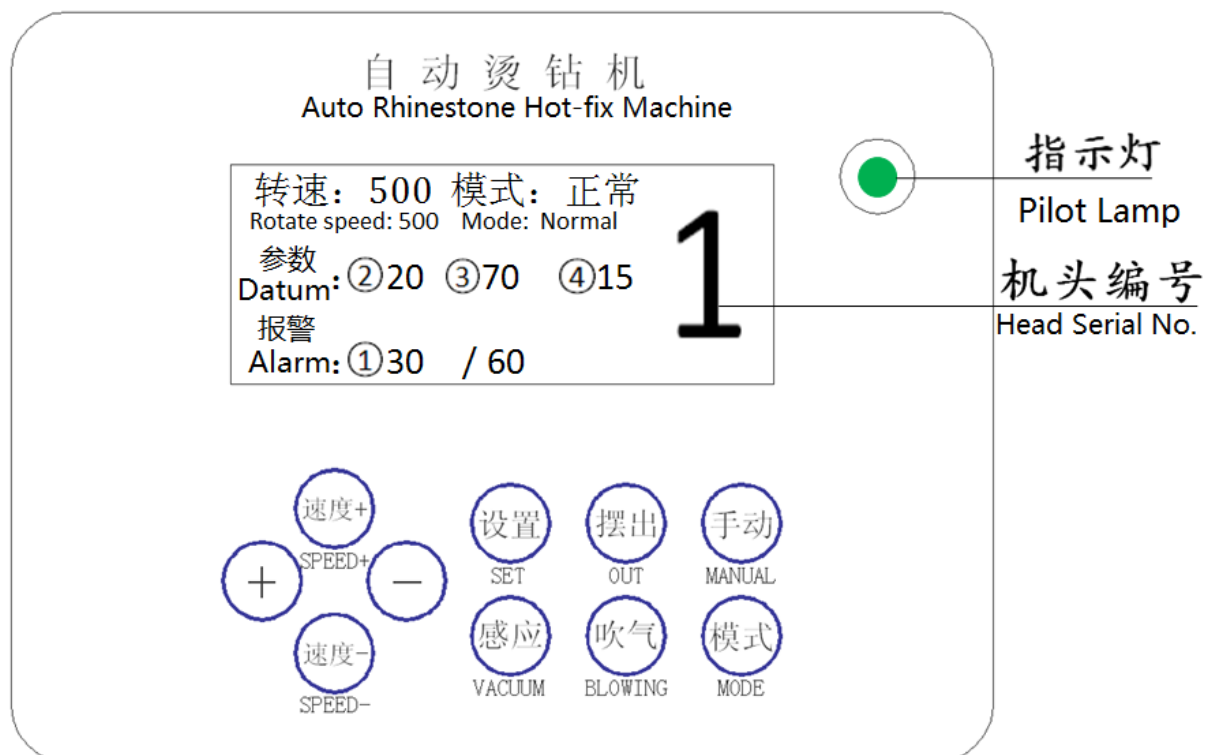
自动烫钻机
Auto Rhinestone Hot-fix Machine

转速：500 模式：正常
Rotate speed: 500 Mode: Normal
参数
Datum: ②20 ③70 ④15
报警
Alarm: ①30 / 60

1

指示灯
Pilot Lamp

机头编号
Head Serial No.

速度+
SPEED+
+
—
速度-
SPEED-

设置
SET
摆出
OUT
手动
MANUAL
感应
VACUUM
吹气
BLOWING
模式
MODE